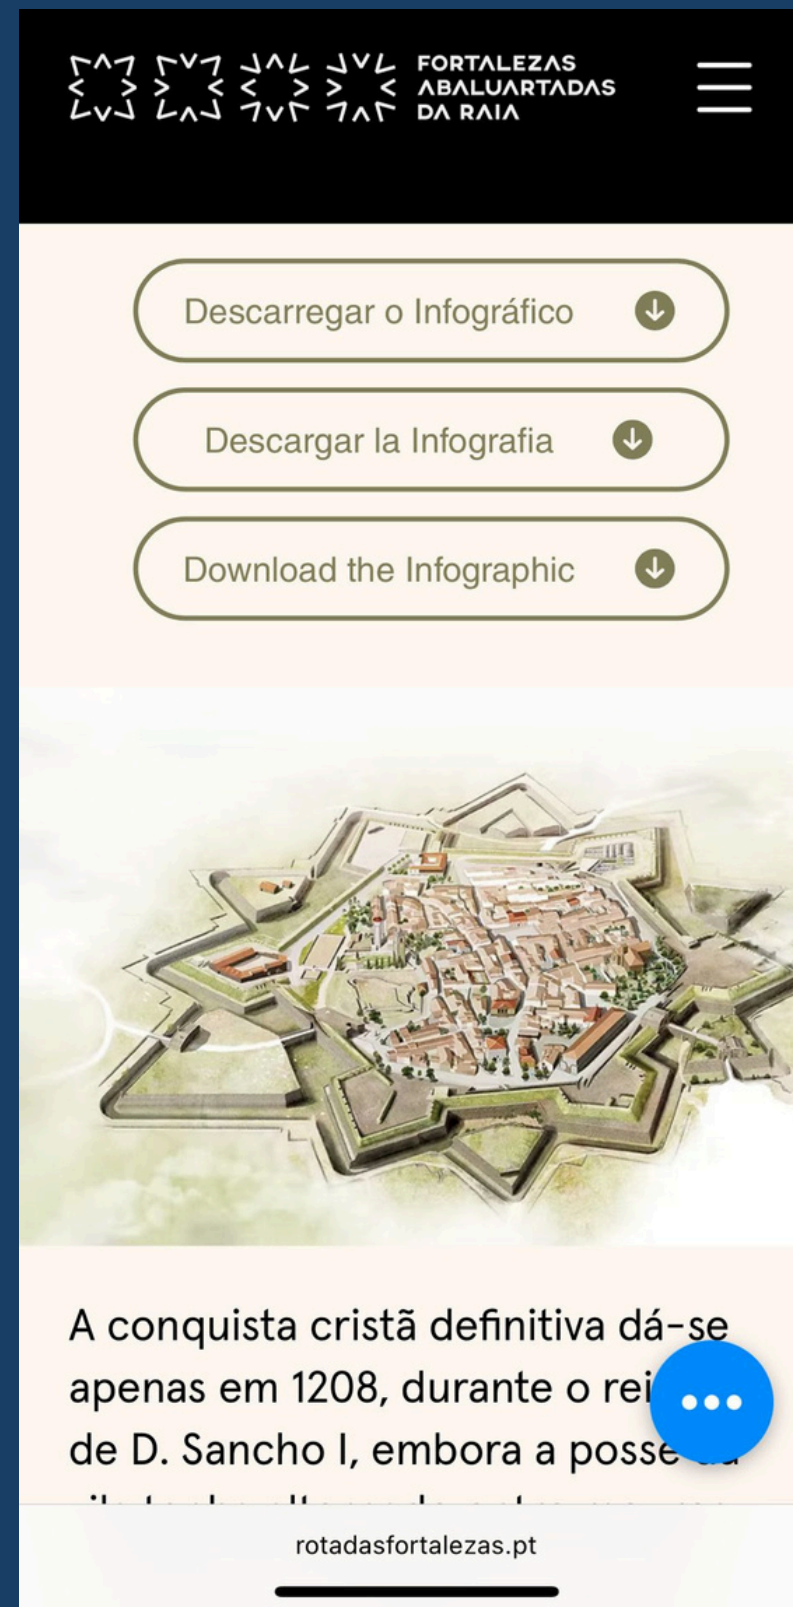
FORTALEZAS ABALUARTADAS DA RAIA

Descarregar o Infográfico

Descargar la Infografia

Download the Infographic

A conquista cristã definitiva dá-se apenas em 1208, durante o rei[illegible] de D. Sancho I, embora a posse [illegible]

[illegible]

rotadasfortalezas.pt